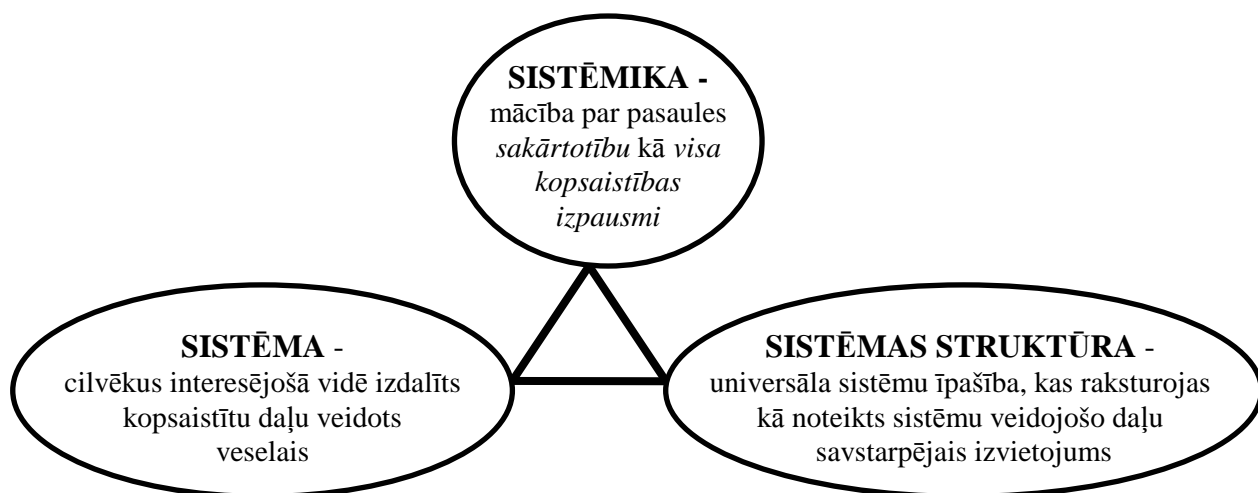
**SISTĒMIKA -**
mācība par pasaules *sakārtotību* kā *visa kopsaistības izpausmi*

**SISTĒMA** -
cilvēkus interesējošā vidē izdalīts kopsaistītu daļu veidots veselais

**SISTĒMAS STRUKTŪRA** -
universāla sistēmu īpašība, kas raksturojas kā noteikts sistēmu veidojošo daļu savstarpējais izvietojums